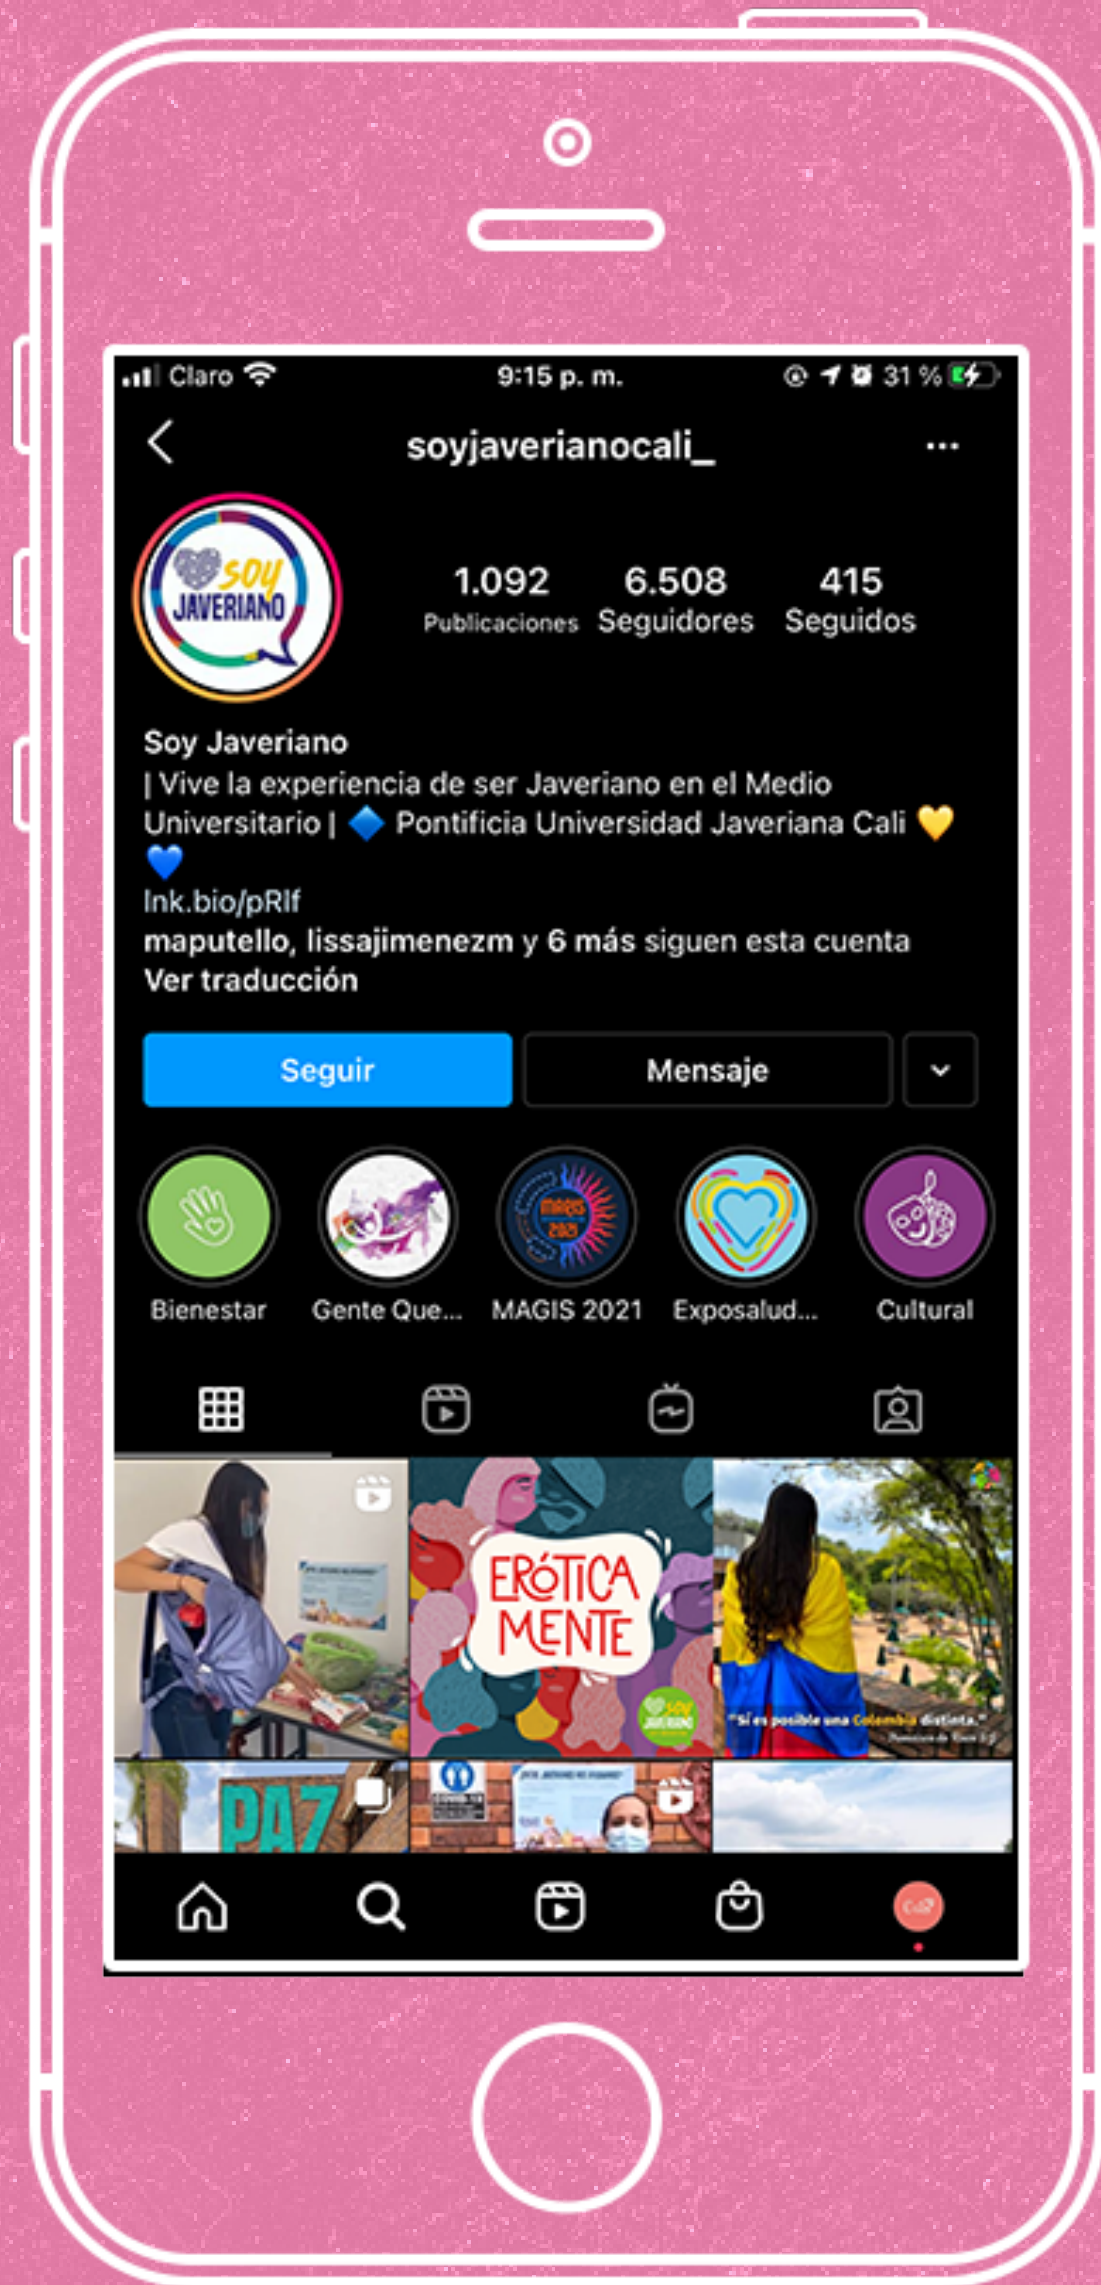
Claro 9:15 p. m. 31 %

soyjaverianocali_

soy JAVERIANO

1.092 Publicaciones
6.508 Seguidores
415 Seguidos

Soy Javeriano
| Vive la experiencia de ser Javeriano en el Medio Universitario | 🔷 Pontificia Universidad Javeriana Cali 💛 💙
lnk.bio/pRlf
maputello, lissajimenezm y 6 más siguen esta cuenta
Ver traducción

Seguir
Mensaje

Bienestar
Gente Que...
MAGIS 2021
Exposalud...
Cultural

ERÓTICA MENTE
"Sí es posible una Colombia distinta."
PAZ